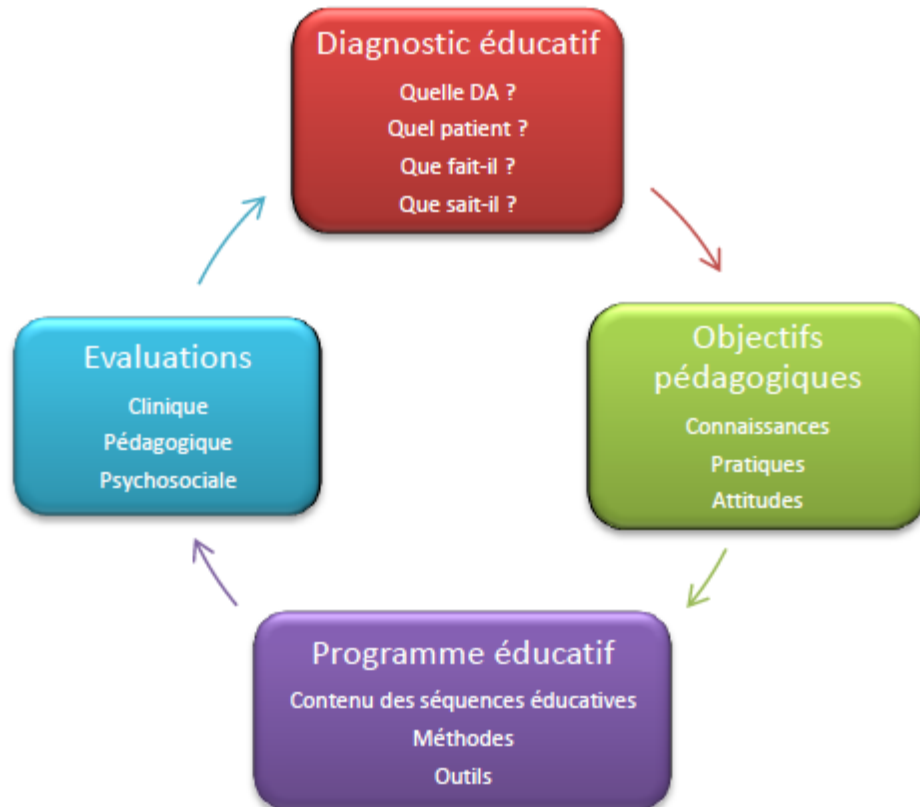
Diagnostic éducatif
Quelle DA ?
Quel patient ?
Que fait-il ?
Que sait-il ?

Objectifs pédagogiques
Connaissances
Pratiques
Attitudes

Programme éducatif
Contenu des séquences éducatives
Méthodes
Outils

Evaluations
Clinique
Pédagogique
Psychosociale